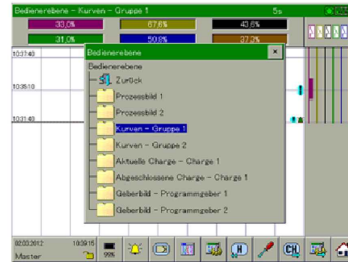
Bedienerebene - Kurven - Gruppe 1
5s
33,0%
67,6%
43,6%
31,0%
50,8%
37,5%
10:37:40
10:35:10
10:31:40
Bedienerebene
x
Zurück
Prozessbild 1
Prozessbild 2
Kurven - Gruppe 1
Kurven - Gruppe 2
Aktuelle Charge - Charge 1
Abgeschlossene Charge - Charge 1
Geberbild - Programmgeber 1
Geberbild - Programmgeber 2
02.02.2012
10:39:15
99%
Master